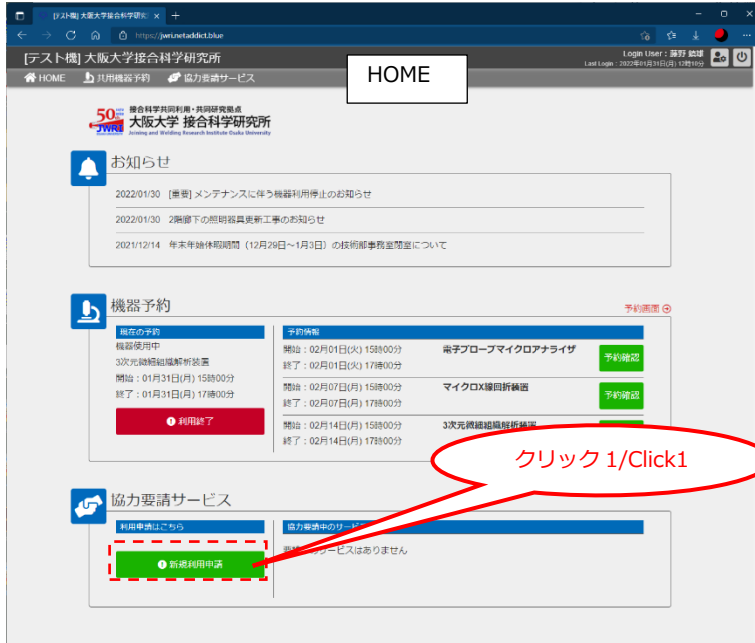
[テスト機] 大阪大学接合科学研究 ×

https://jwri.netaddict.blue

[テスト機] 大阪大学接合科学研究所

Login User : 藤野 聡雄
Last Login : 2022年01月31日(月) 12時10分

HOME 共用機器予約 協力要請サービス

HOME

接合科学共同利用・共同研究拠点
大阪大学 接合科学研究所
Joining and Welding Research Institute Osaka University

お知らせ

2022/01/30 [重要] メンテナンスに伴う機器利用停止のお知らせ

2022/01/30 2階廊下の照明器具更新工事のお知らせ

2021/12/14 年末年始休暇期間（12月29日～1月3日）の技術部事務室閉室について

機器予約

予約画面

現在の予約

機器使用中
3次元微細組織解析装置
開始：01月31日(月) 15時00分
終了：01月31日(月) 17時00分

利用終了

予約情報

開始：02月01日(火) 15時00分
終了：02月01日(火) 17時00分
電子プローブマイクロアナライザ
予約確認

開始：02月07日(月) 15時00分
終了：02月07日(月) 17時00分
マイクロX線回折装置
予約確認

開始：02月14日(月) 15時00分
終了：02月14日(月) 17時00分
3次元微細組織解析装置

協力要請サービス

利用申請はこちら

新規利用申請

協力要請中のサー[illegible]

要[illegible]サービスはありません

クリック 1/Click1